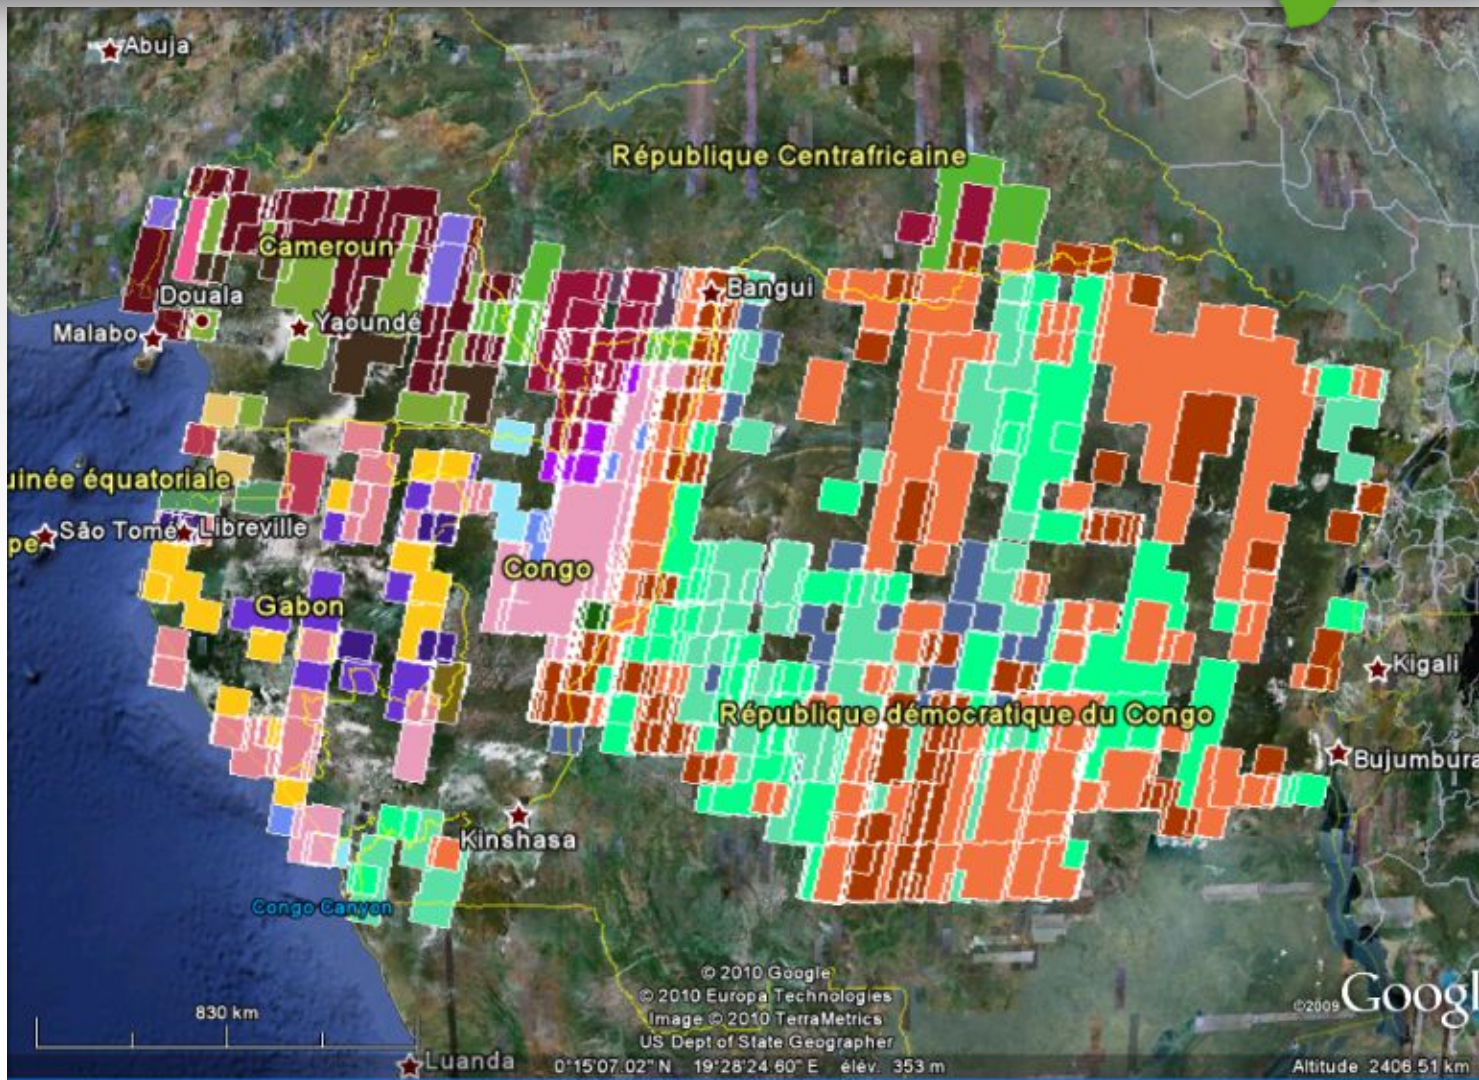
Abuja
République Centrafricaine
Cameroun
Douala
Malabo
Yaoundé
Bangui
uinée équatoriale
pe São Tomé Libreville
Congo
Gabon
Kigali
République démocratique du Congo
Bujumbura
Kinshasa
Congo Canyon
830 km
© 2010 Google
© 2010 Europa Technologies
Image © 2010 TerraMetrics
US Dept of State Geographer
Luanda
0°15'07.02" N 19°28'24.60" E élév. 353 m
©2009 Googl
Altitude 2406.51 km